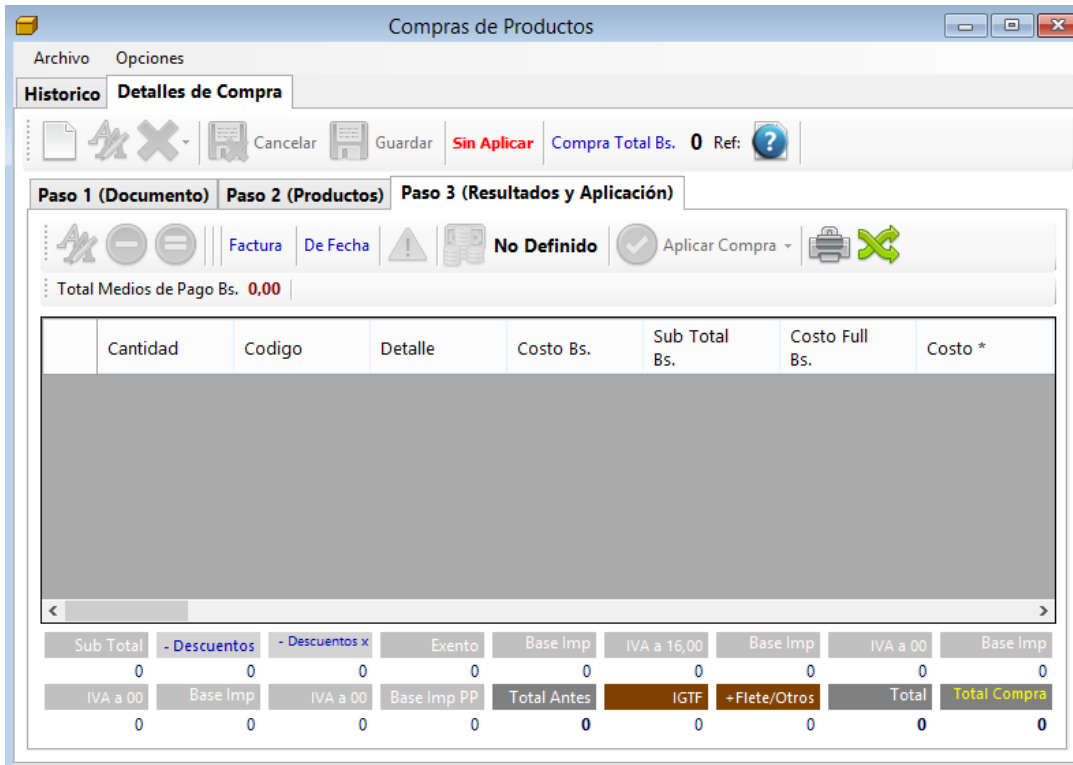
Compras de Productos

Archivo Opciones

Historico Detalles de Compra

Cancelar Guardar Sin Aplicar Compra Total Bs. 0 Ref:

Paso 1 (Documento) Paso 2 (Productos) Paso 3 (Resultados y Aplicación)

Factura De Fecha No Definido Aplicar Compra

Total Medios de Pago Bs. 0,00

| | Cantidad | Codigo | Detalle | Costo Bs. | Sub Total Bs. | Costo Full Bs. | Costo * |
|---|---|---|---|---|---|---|---|

| Sub Total | - Descuentos | - Descuentos x | Exento | Base Imp | IVA a 16,00 | Base Imp | IVA a 00 | Base Imp |
|---|---|---|---|---|---|---|---|---|
| 0 | 0 | 0 | 0 | 0 | 0 | 0 | 0 | 0 |
| IVA a 00 | Base Imp | IVA a 00 | Base Imp PP | Total Antes | IGTF | +Flete/Otros | Total | Total Compra |
| 0 | 0 | 0 | 0 | 0 | 0 | 0 | 0 | 0 |